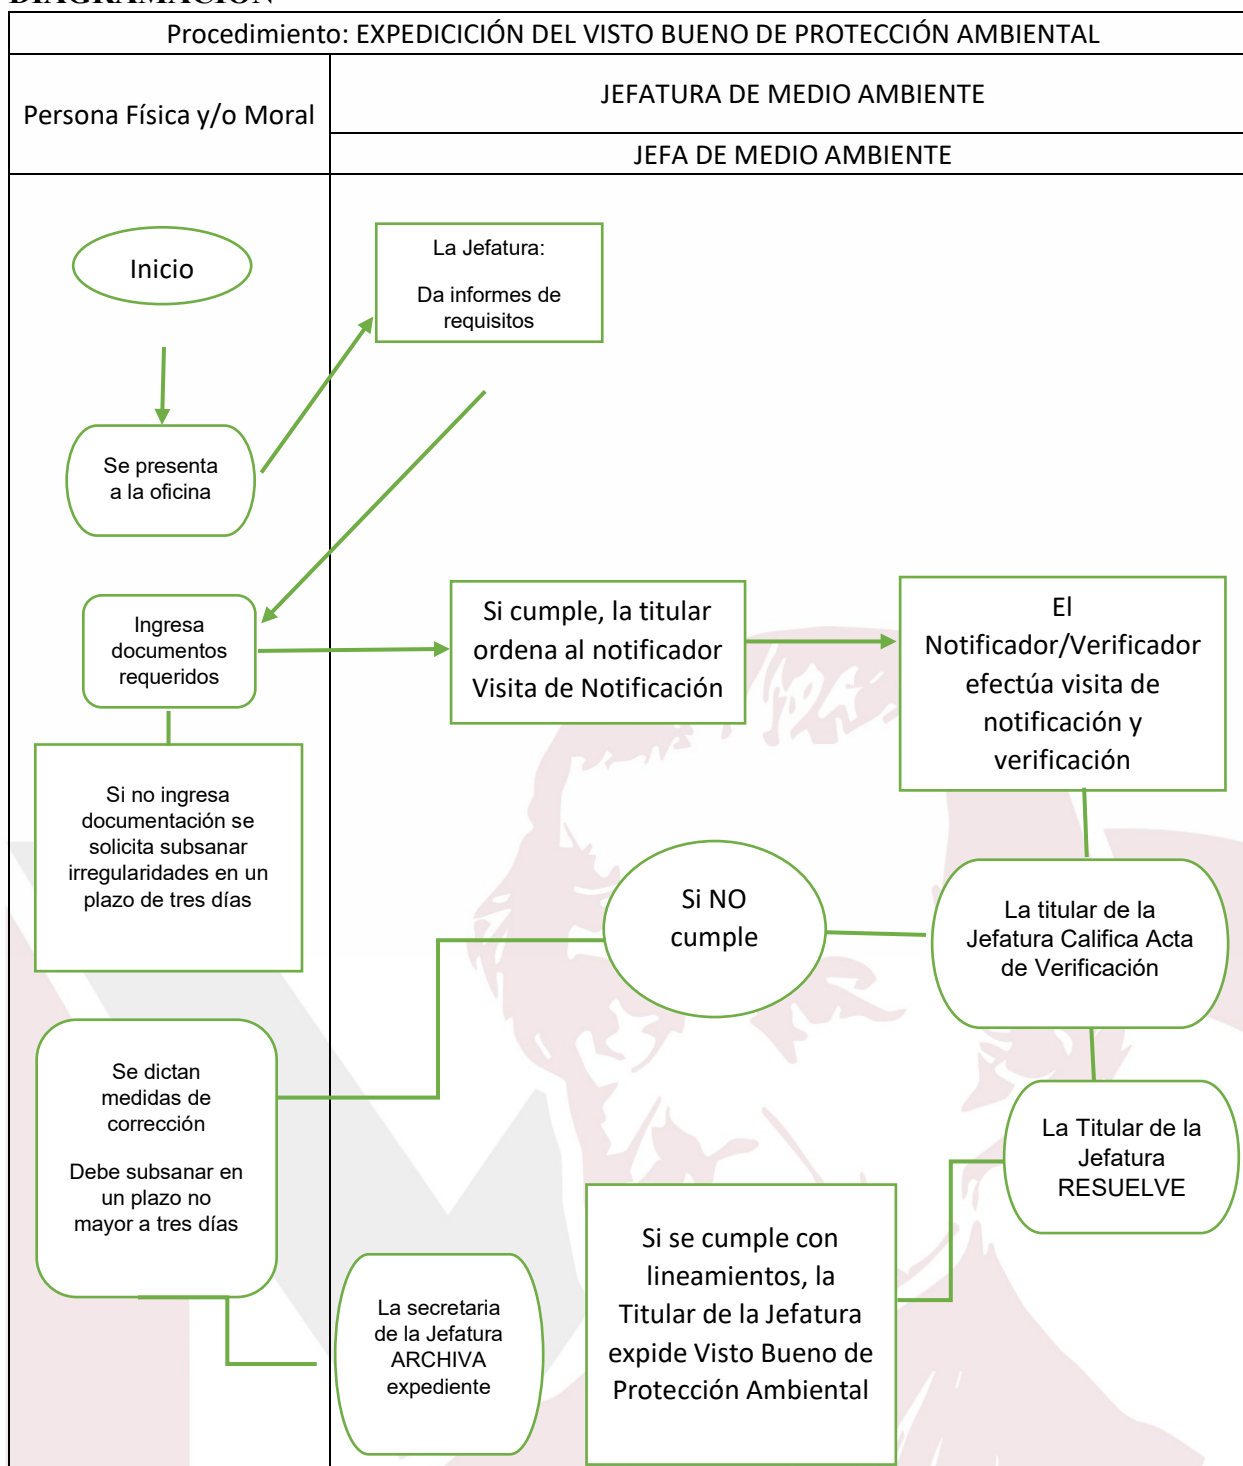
DIAGRAMACIÓN

Procedimiento: EXPEDICICIÓN DEL VISTO BUENO DE PROTECCIÓN AMBIENTAL

Persona Física y/o Moral

JEFATURA DE MEDIO AMBIENTE

JEFA DE MEDIO AMBIENTE

Inicio

La Jefatura:

Da informes de requisitos

Se presenta a la oficina

Ingresa documentos requeridos

Si cumple, la titular ordena al notificador Visita de Notificación

El Notificador/Verificador efectúa visita de notificación y verificación

Si no ingresa documentación se solicita subsanar irregularidades en un plazo de tres días

Si NO cumple

La titular de la Jefatura Califica Acta de Verificación

Se dictan medidas de corrección

Debe subsanar en un plazo no mayor a tres días

La Titular de la Jefatura RESUELVE

Si se cumple con lineamientos, la Titular de la Jefatura expide Visto Bueno de Protección Ambiental

La secretaria de la Jefatura ARCHIVA expediente